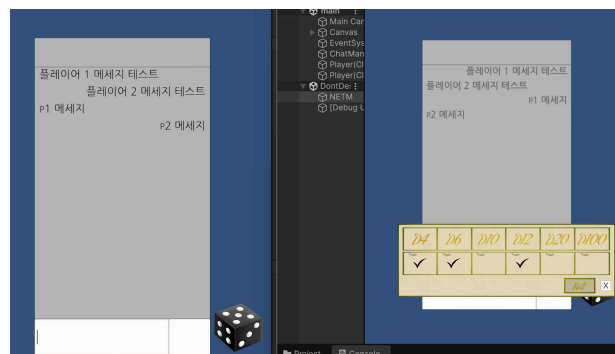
플레이어 1 메세지 테스트
플레이어 2 메세지 테스트
P1 메세지
P2 메세지

Main
Main Car
Canvas
EventSys
ChatMan
Player(Cl
Player(Cl
DontDe
NETM
[Debug U

플레이어 1 메세지 테스트
플레이어 2 메세지 테스트
P1 메세지
P2 메세지

| D4 | D6 | D10 | D12 | D20 | D100 |
|---|---|---|---|---|---|
| ✓ | ✓ | | ✓ | | |

Roll
X

Project
Console